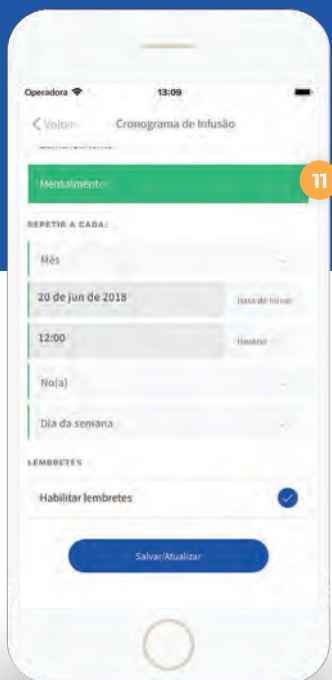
Operadora

13:09

Voltar

Cronograma de Infusão

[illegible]

Mensalmente

11

REPETIR A CADA:

Mês

20 de jun de 2018

Data de início

12:00

Horário

No(a)

Dia da semana

LEMBRETES

Habilitar lembretes

Salvar/Atualizar